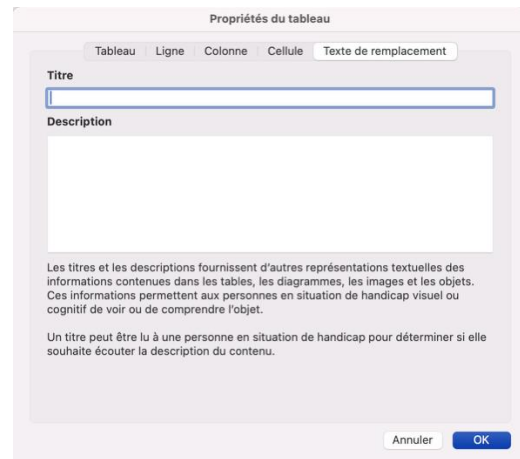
Propriétés du tableau

Tableau | Ligne | Colonne | Cellule | Texte de remplacement

Titre

Description

Les titres et les descriptions fournissent d'autres représentations textuelles des informations contenues dans les tables, les diagrammes, les images et les objets. Ces informations permettent aux personnes en situation de handicap visuel ou cognitif de voir ou de comprendre l'objet.

Un titre peut être lu à une personne en situation de handicap pour déterminer si elle souhaite écouter la description du contenu.

Annuler OK